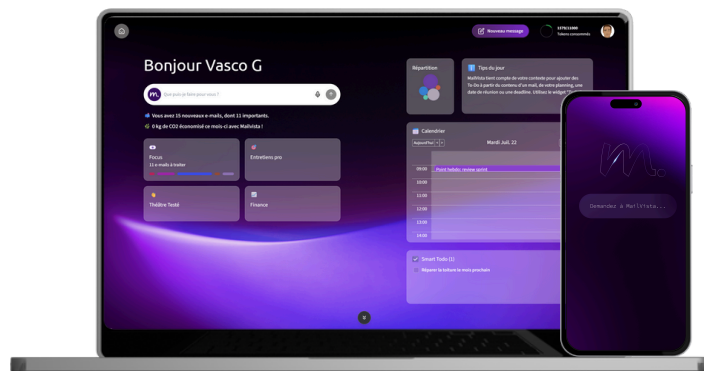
Nouveau message

1275/1000

Tokens consommés

Bonjour Vasco G

Que puis-je faire pour vous ?

Vous avez 15 nouveaux e-mails, dont 11 importants.

0 kg de CO2 économisé ce mois-ci avec Mailvista !

Focus

11 e-mails à traiter

Entretiens pro

Théâtre Testé

Finance

Répartition

Tips du jour

Mailvista tient compte de votre contexte pour ajouter des To-Do à partir du contenu d'un mail, de votre planning, une date de réunion ou une deadline. Utilisez le widget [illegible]

Calendrier

Aujourd'hui

Mardi Juil. 22

09:00

Point hebdo: review sprint

10:00

11:00

12:00

13:00

14:00

Smart Todo (1)

Réparer la toiture le mois prochain

Demandez à MailVista...